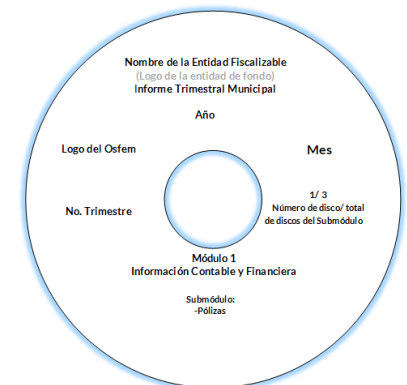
Nombre de la Entidad Fiscalizable
(Logo de la entidad de fondo)
Informe Trimestral Municipal

Año

Logo del Osfem

Mes

1/ 3
Número de disco/ total de discos del Submódulo

No. Trimestre

Módulo 1
Información Contable y Financiera

Submódulo:
-Pólizas